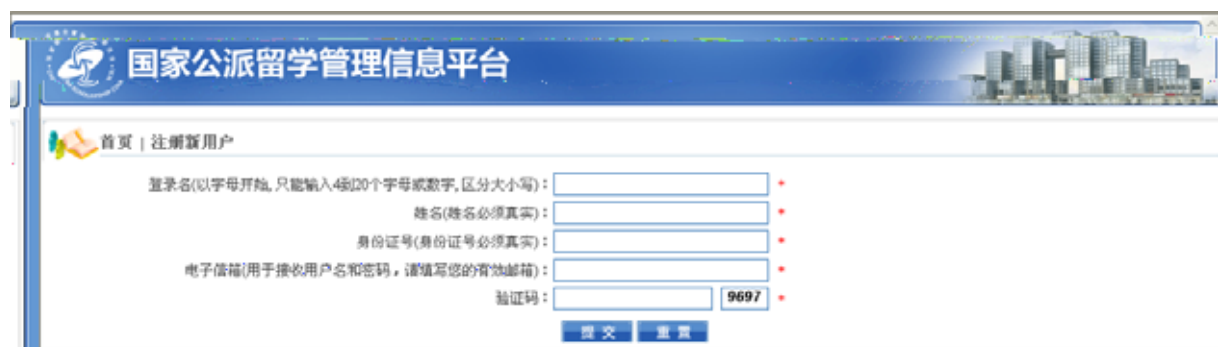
国家公派留学管理信息平台

首页 | 注册新用户

登录名(以字母开始, 只能输入4到20个字母或数字, 区分大小写)： *

姓名(姓名必须真实)： *

身份证号(身份证号必须真实)： *

电子信箱(用于接收用户名和密码，请填写您的有效邮箱)： *

验证码： 9697 *

提交 重置